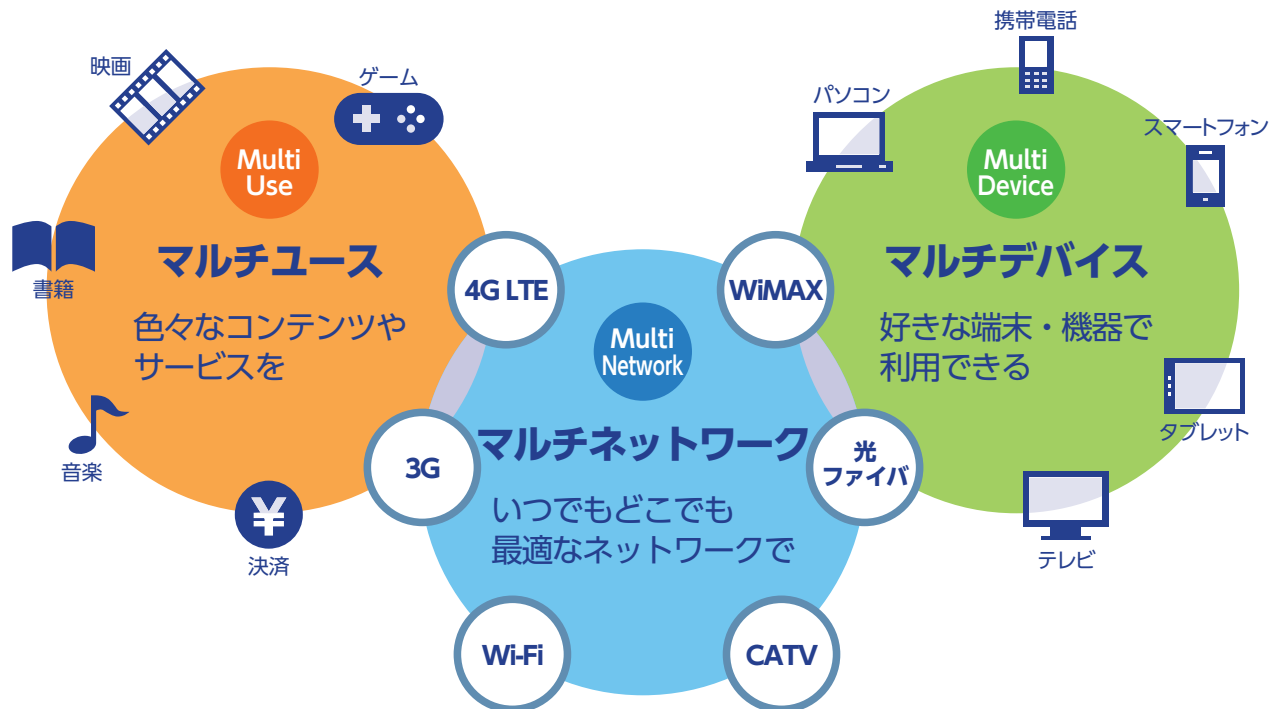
映画

ゲーム

Multi Use

マルチユース

色々なコンテンツやサービスを

書籍

音楽

決済

¥

4G LTE

3G

Wi-Fi

Multi Network

マルチネットワーク

いつでもどこでも最適なネットワークで

WiMAX

光ファイバ

CATV

携帯電話

パソコン

スマートフォン

Multi Device

マルチデバイス

好きな端末・機器で利用できる

タブレット

テレビ